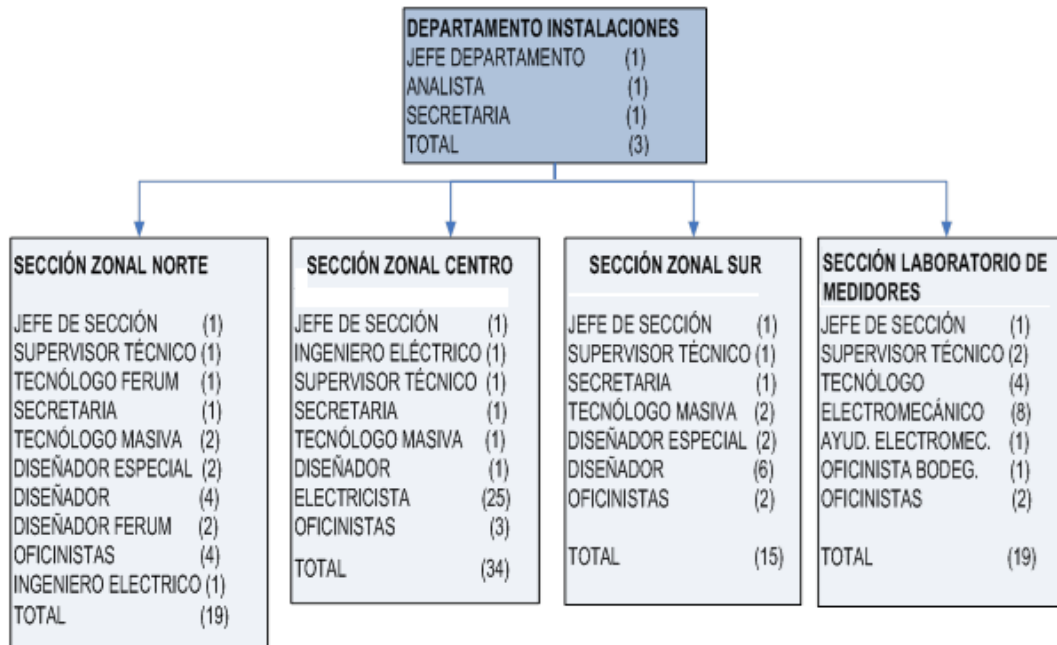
DEPARTAMENTO INSTALACIONES
JEFE DEPARTAMENTO (1)
ANALISTA (1)
SECRETARIA (1)
TOTAL (3)

SECCIÓN ZONAL NORTE

JEFE DE SECCIÓN (1)
SUPERVISOR TÉCNICO (1)
TECNÓLOGO FERUM (1)
SECRETARIA (1)
TECNÓLOGO MASIVA (2)
DISEÑADOR ESPECIAL (2)
DISEÑADOR (4)
DISEÑADOR FERUM (2)
OFICINISTAS (4)
INGENIERO ELECTRICO (1)
TOTAL (19)

SECCIÓN ZONAL CENTRO

JEFE DE SECCIÓN (1)
INGENIERO ELÉCTRICO (1)
SUPERVISOR TÉCNICO (1)
SECRETARIA (1)
TECNÓLOGO MASIVA (1)
DISEÑADOR (1)
ELECTRICISTA (25)
OFICINISTAS (3)
TOTAL (34)

SECCIÓN ZONAL SUR

JEFE DE SECCIÓN (1)
SUPERVISOR TÉCNICO (1)
SECRETARIA (1)
TECNÓLOGO MASIVA (2)
DISEÑADOR ESPECIAL (2)
DISEÑADOR (6)
OFICINISTAS (2)

TOTAL (15)

SECCIÓN LABORATORIO DE MEDIDORES
JEFE DE SECCIÓN (1)
SUPERVISOR TÉCNICO (2)
TECNÓLOGO (4)
ELECTROMECÁNICO (8)
AYUD. ELECTROMEC. (1)
OFICINISTA BODEG. (1)
OFICINISTAS (2)

TOTAL (19)